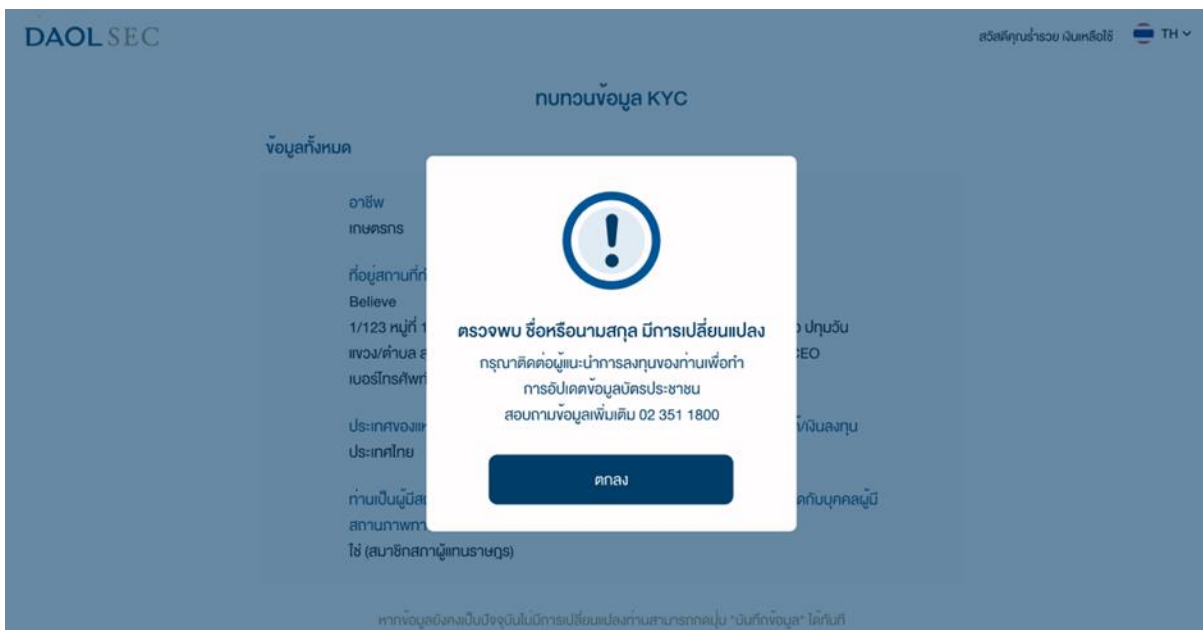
DAOL SEC

สวัสดีคุณร่ำรวย เงินเหลือใช้ TH

ทบทวนข้อมูล KYC

ข้อมูลทั้งหมด

อาชีพ
เกษตรกร

ที่อยู่สถานที่ท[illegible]
Believe
1/123 หมู่ที่ 1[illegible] ปทุมวัน
แขวง/ตำบล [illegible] CEO
เบอร์โทรศัพท์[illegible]

ประเทศของแห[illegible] เงินลงทุน
ประเทศไทย

ท่านเป็นผู้มีส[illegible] กับบุคคลผู้มี
สถานภาพทา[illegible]
ใช่ (สมาชิกสภาผู้แทนราษฎร)

ตรวจพบ ชื่อหรือนามสกุล มีการเปลี่ยนแปลง
กรุณาติดต่อผู้แนะนำการลงทุนของท่านเพื่อทำการอัปเดตข้อมูลบัตรประชาชน
สอบถามข้อมูลเพิ่มเติม 02 351 1800

ตกลง

หากข้อมูลยังคงเป็นปัจจุบันไม่มีการเปลี่ยนแปลงท่านสามารถกดปุ่ม "บันทึกข้อมูล" ได้ทันที